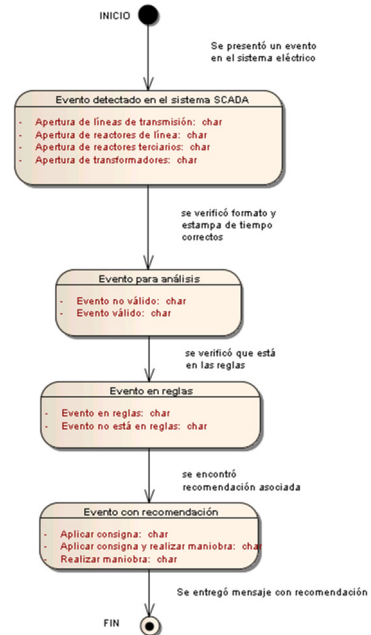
INICIO

Se presentó un evento en el sistema eléctrico

Evento detectado en el sistema SCADA

- Apertura de líneas de transmisión: char
- Apertura de reactores de línea: char
- Apertura de reactores terciarios: char
- Apertura de transformadores: char

se verificó formato y estampa de tiempo correctos

Evento para análisis

- Evento no válido: char
- Evento válido: char

se verificó que está en las reglas

Evento en reglas

- Evento en reglas: char
- Evento no está en reglas: char

se encontró recomendación asociada

Evento con recomendación

- Aplicar consigna: char
- Aplicar consigna y realizar maniobra: char
- Realizar maniobra: char

Se entregó mensaje con recomendación

FIN